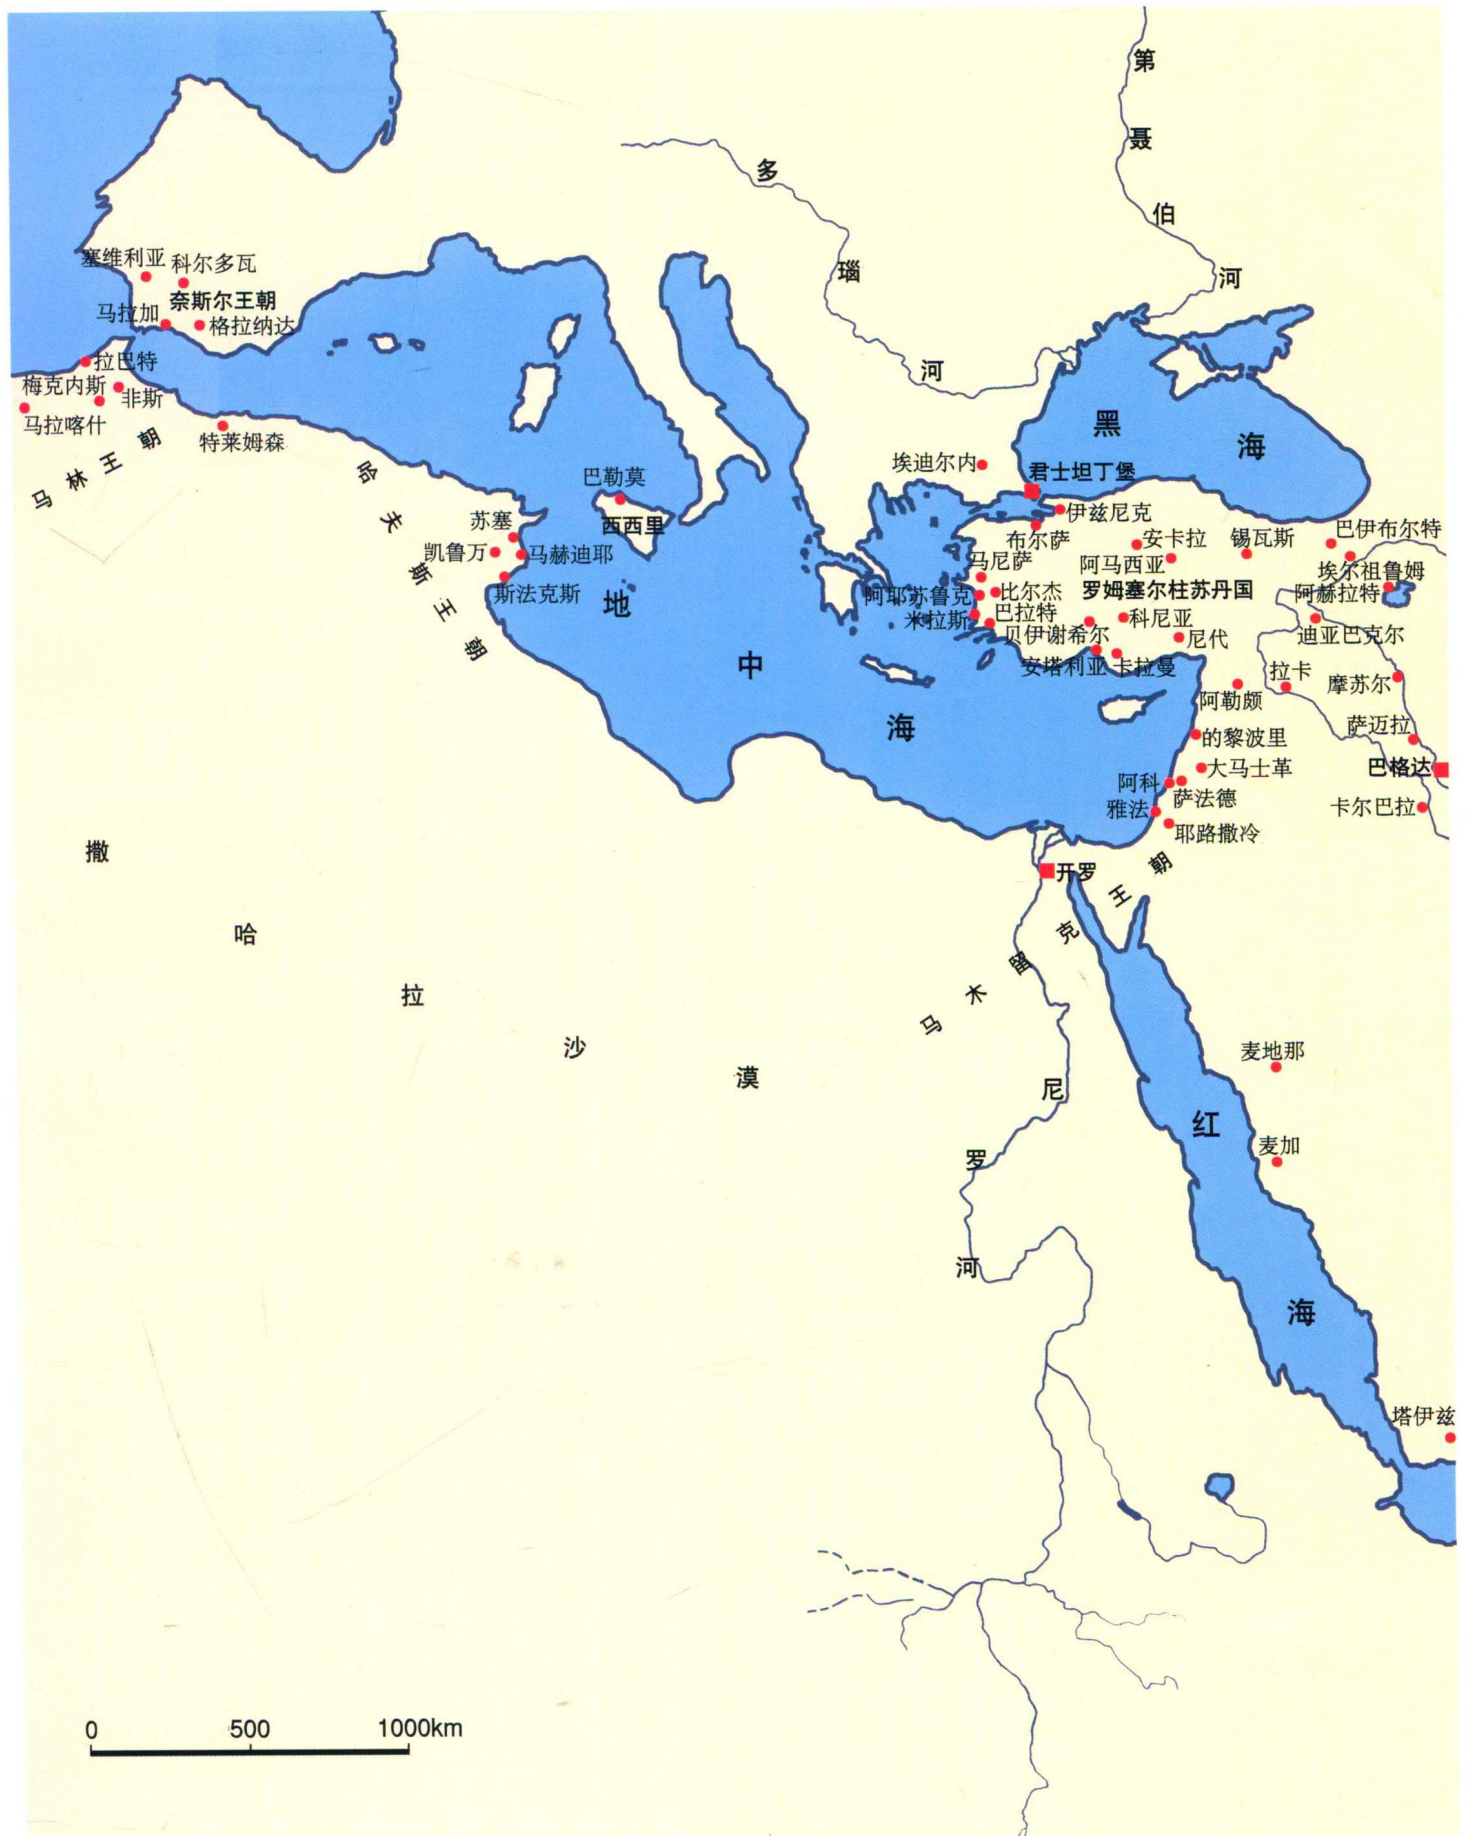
第
聂
伯
河

多
瑙
河

塞维利亚
科尔多瓦
奈斯尔王朝
马拉加
格拉纳达
拉巴特
梅克内斯
非斯
马拉喀什
特莱姆森
马林王朝

哈夫斯王朝
苏塞
凯鲁万
马赫迪耶
斯法克斯
巴勒莫
西西里

黑
海
埃迪尔内
君士坦丁堡
伊兹尼克
布尔萨
安卡拉
锡瓦斯
巴伊布尔特
埃尔祖鲁姆
阿赫拉特
马尼萨
阿马西亚
罗姆塞尔柱苏丹国
阿耶苏鲁克
比尔杰
巴拉特
米拉斯
科尼亚
贝伊谢希尔
尼代
迪亚巴克尔
安塔利亚
卡拉曼
拉卡
摩苏尔

地
中
海

阿勒颇
的黎波里
萨迈拉
大马士革
巴格达
阿科
萨法德
雅法
耶路撒冷
卡尔巴拉
开罗

马木留克王朝

撒
哈
拉
沙
漠

尼
罗
河

麦地那
红
麦加
海
塔伊兹

0
500
1000km